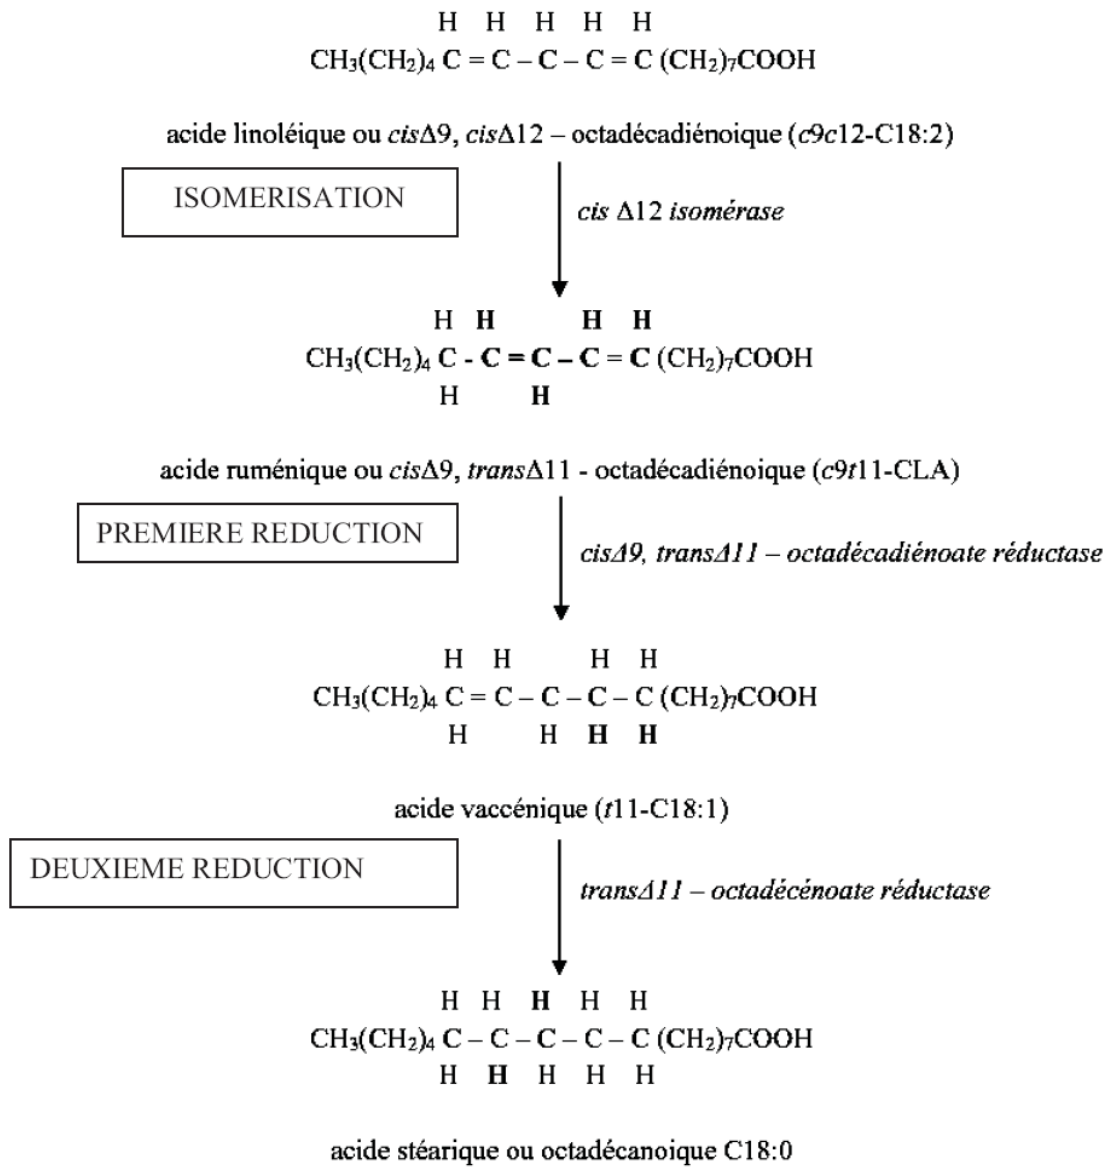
H H H H H
$CH_3(CH_2)_4$ C = C – C – C = C $(CH_2)_7$COOH

acide linoléique ou *cis*Δ9, *cis*Δ12 – octadécadiénoique (*c9c*12-C18:2)

ISOMERISATION

*cis* Δ12 *isomérase*

H H H H
$CH_3(CH_2)_4$ C - C = C – C = C $(CH_2)_7$COOH
H H

acide ruménique ou *cis*Δ9, *trans*Δ11 - octadécadiénoique (*c*9*t*11-CLA)

PREMIERE REDUCTION

*cisΔ9, transΔ11 – octadécadiénoate réductase*

H H H H
$CH_3(CH_2)_4$ C = C – C – C – C $(CH_2)_7$COOH
H H H H

acide vaccénique (*t*11-C18:1)

DEUXIEME REDUCTION

*transΔ11 – octadécénoate réductase*

H H H H H
$CH_3(CH_2)_4$ C – C – C – C – C $(CH_2)_7$COOH
H H H H H

acide stéarique ou octadécanoique C18:0